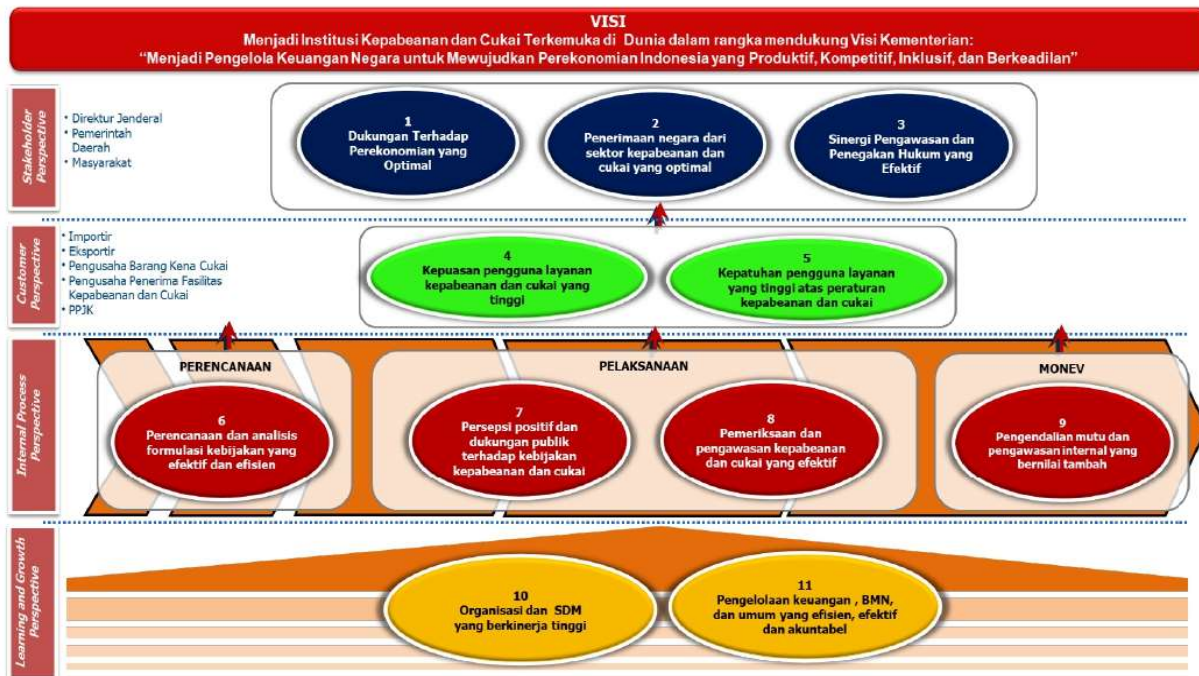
VISI
Menjadi Institusi Kepabeanan dan Cukai Terkemuka di Dunia dalam rangka mendukung Visi Kementerian:
"Menjadi Pengelola Keuangan Negara untuk Mewujudkan Perekonomian Indonesia yang Produktif, Kompetitif, Inklusif, dan Berkeadilan"

Stakeholder Perspective
• Direktur Jenderal
• Pemerintah Daerah
• Masyarakat

1
Dukungan Terhadap Perekonomian yang Optimal

2
Penerimaan negara dari sektor kepabeanan dan cukai yang optimal

3
Sinergi Pengawasan dan Penegakan Hukum yang Efektif

Customer Perspective
• Importir
• Eksportir
• Pengusaha Barang Kena Cukai
• Pengusaha Penerima Fasilitas Kepabeanan dan Cukai
• PPJK

4
Kepuasan pengguna layanan kepabeanan dan cukai yang tinggi

5
Kepatuhan pengguna layanan yang tinggi atas peraturan kepabeanan dan cukai

Internal Process Perspective

PERENCANAAN

6
Perencanaan dan analisis formulasi kebijakan yang efektif dan efisien

PELAKSANAAN

7
Persepsi positif dan dukungan publik terhadap kebijakan kepabeanan dan cukai

8
Pemeriksaan dan pengawasan kepabeanan dan cukai yang efektif

MONEV

9
Pengendalian mutu dan pengawasan internal yang bernilai tambah

Learning and Growth Perspective

10
Organisasi dan SDM yang berkinerja tinggi

11
Pengelolaan keuangan , BMN, dan umum yang efisien, efektif dan akuntabel